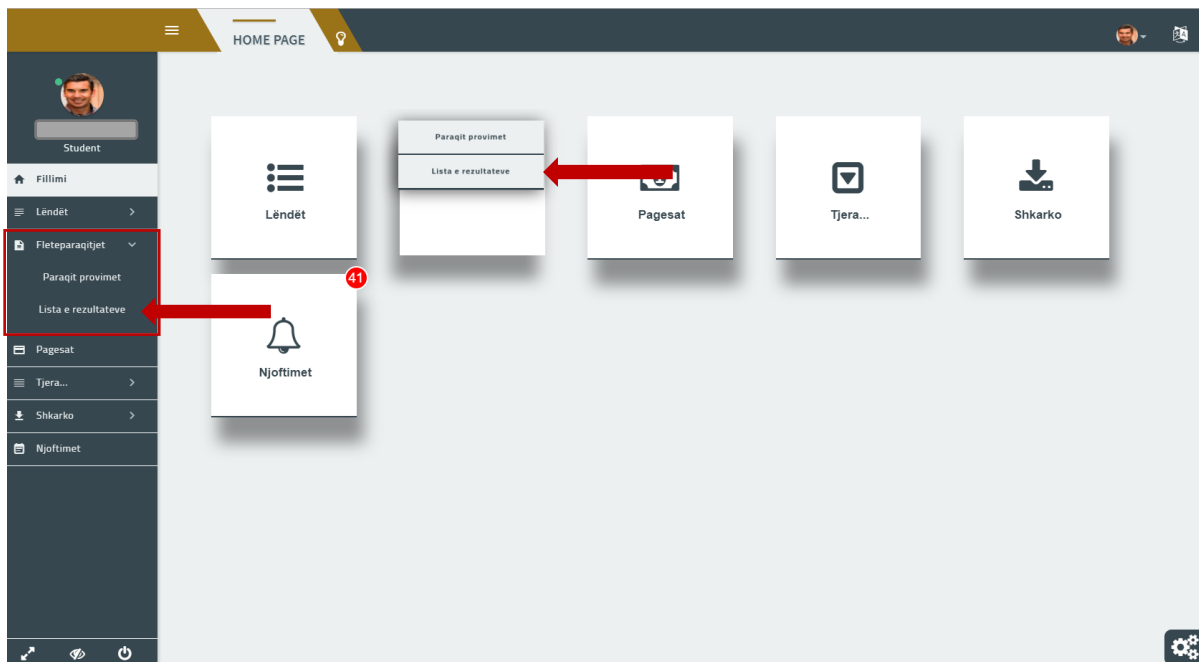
HOME PAGE

Student

Fillimi
Lëndët
Fleteparaqitjet
Paraqit provimet
Lista e rezultateve
Pagesat
Tjera...
Shkarko
Njoftimet

Lëndët

Paraqit provimet
Lista e rezultateve

Pagesat

Tjera...

Shkarko

41
Njoftimet